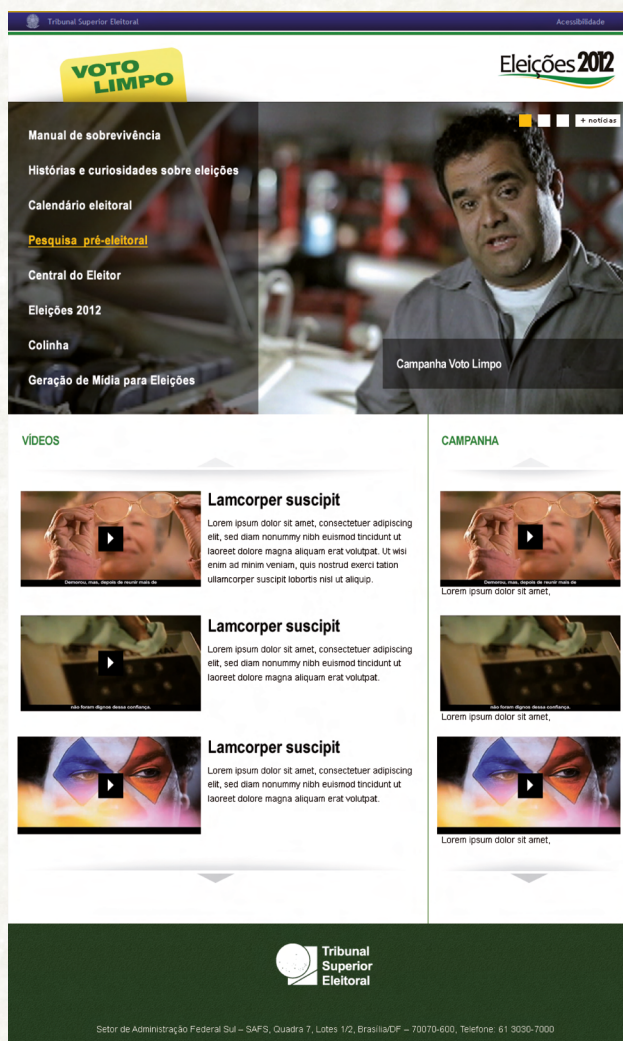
Tribunal Superior Eleitoral

Acessibilidade

VOTO LIMPO

Eleições 2012

+ notícias

Manual de sobrevivência

Histórias e curiosidades sobre eleições

Calendário eleitoral

Pesquisa pré-eleitoral

Central do Eleitor

Eleições 2012

Colinha

Geração de Mídia para Eleições

Campanha Voto Limpo

VÍDEOS

CAMPANHA

Demorou, mas, depois de reunir mais de

Lamcorper suscipit

Lorem ipsum dolor sit amet, consectetuer adipiscing elit, sed diam nonummy nibh euismod tincidunt ut laoreet dolore magna aliquam erat volutpat. Ut wisi enim ad minim veniam, quis nostrud exerci tation ullamcorper suscipit lobortis nisl ut aliquip.

não foram dignos dessa confiança.

Lamcorper suscipit

Lorem ipsum dolor sit amet, consectetuer adipiscing elit, sed diam nonummy nibh euismod tincidunt ut laoreet dolore magna aliquam erat volutpat.

Lamcorper suscipit

Lorem ipsum dolor sit amet, consectetuer adipiscing elit, sed diam nonummy nibh euismod tincidunt ut laoreet dolore magna aliquam erat volutpat.

Demorou, mas, depois de reunir mais de

Lorem ipsum dolor sit amet,

não foram dignos dessa confiança.

Lorem ipsum dolor sit amet,

Lorem ipsum dolor sit amet,

Tribunal Superior Eleitoral

Setor de Administração Federal Sul – SAFS, Quadra 7, Lotes 1/2, Brasília/DF – 70070-600, Telefone: 61 3030-7000